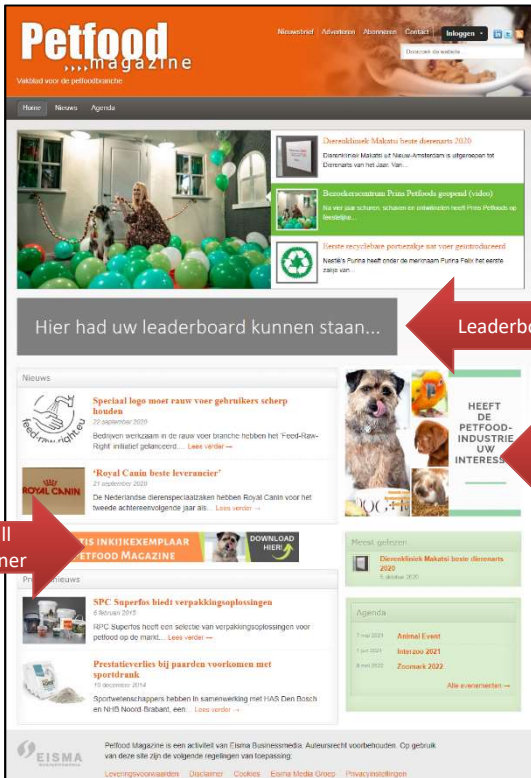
Petfood magazine
Vakblad voor de petfoodbranche

Nieuwsbrief Adverteren Abonneren Contact Inloggen

Doorzoek de website

Home Nieuws Agenda

Dierenkliniek Makatsi beste dierenarts 2020
Dierenkliniek Makatsi uit Nieuw-Amsterdam is uitgeroepen tot Dierenarts van het Jaar. Van...

Bezoekerscentrum Prins Petfoods geopend (video)
Na vier jaar schaven, schaven en ontwikkelen heeft Prins Petfoods op feestelijke...

Eerste recyclebare portiezakje nar voor geintroduceerd
Nestlé's Purina heeft onder de merknaam Purina Felix het eerste zakje van...

Hier had uw leaderboard kunnen staan...

Leaderbo

Nieuws

feed-raw-right.eu

Speciaal logo moet rauw voer gebruikers scherp houden
22 september 2020
Bedrijven werkzaam in de rauw voer branche hebben het 'Feed-Raw-Right' initiatief gelanceerd.... Lees verder →

ROYAL CANIN
'Royal Canin beste leverancier'
21 september 2020
De Nederlandse dierenspeciaalzaken hebben Royal Canin voor het tweede achtereenvolgende jaar als... Lees verder →

HEEFT DE PETFOOD-INDUSTRIE UW INTERESS

ll
ner

TIS INKIJKEXEMPLAAR PETFOOD MAGAZINE
DOWNLOAD HIER!

Meest gelezen
Dierenkliniek Makatsi beste dierenarts 2020
5 oktober 2020

Pr nieuws

SPC Superfos biedt verpakkingsoplossingen
6 februari 2015
RPC Superfos heeft een selectie van verpakkingsoplossingen voor petfood op de markt,... Lees verder →

Prestatieverlies bij paarden voorkomen met sportdrank
10 december 2014
Sportwetenschappers hebben in samenwerking met HAS Den Bosch en NHB Noord Brabant, een... Lees verder →

Agenda
7 mei 2021 Animal Event
1 jun 2021 Interzoo 2021
8 mei 2022 Zoomark 2022
Alle evenementen →

EISMA
Petfood Magazine is een activiteit van Eisma Businessmedia. Auteursrecht voorbehouden. Op gebruik van deze site zijn de volgende regelingen van toepassing:
Leveringsvoorwaarden Disclaimer Cookies Eisma Media Groep Privacyinstellingen